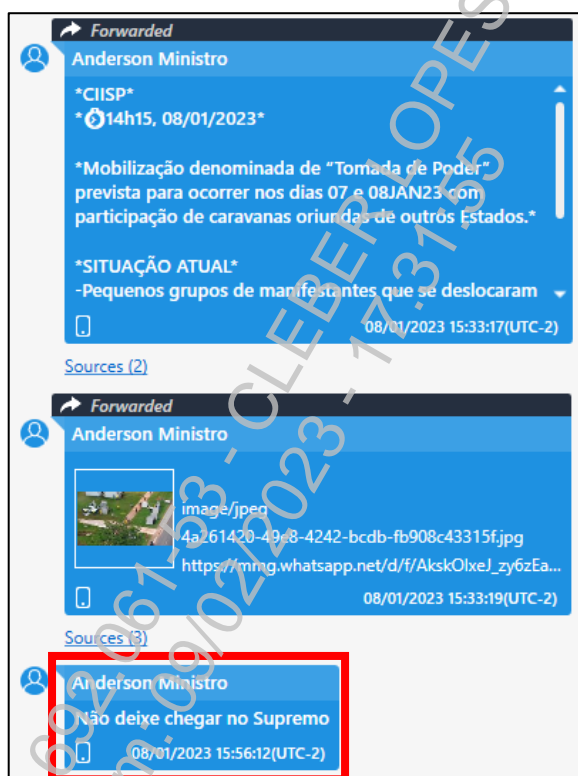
Forwarded
Anderson Ministro
*CIISP*
*⏱14h15, 08/01/2023*

*Mobilização denominada de "Tomada de Poder" prevista para ocorrer nos dias 07 e 08JAN23 com participação de caravanas oriundas de outros Estados.*

*SITUAÇÃO ATUAL*
-Pequenos grupos de manifestantes que se deslocaram

08/01/2023 15:33:17(UTC-2)

Sources (2)

Forwarded
Anderson Ministro
image/jpeg
4a261420-49e8-4242-bcdb-fb908c43315f.jpg
https://mmg.whatsapp.net/d/f/AkskOlxeJ_zy6zEa...
08/01/2023 15:33:19(UTC-2)

Sources (3)

Anderson Ministro
Não deixe chegar no Supremo
08/01/2023 15:56:12(UTC-2)

692.061-53 - CLEBER LOPES
em: 09/02/2023 - 17:31:55